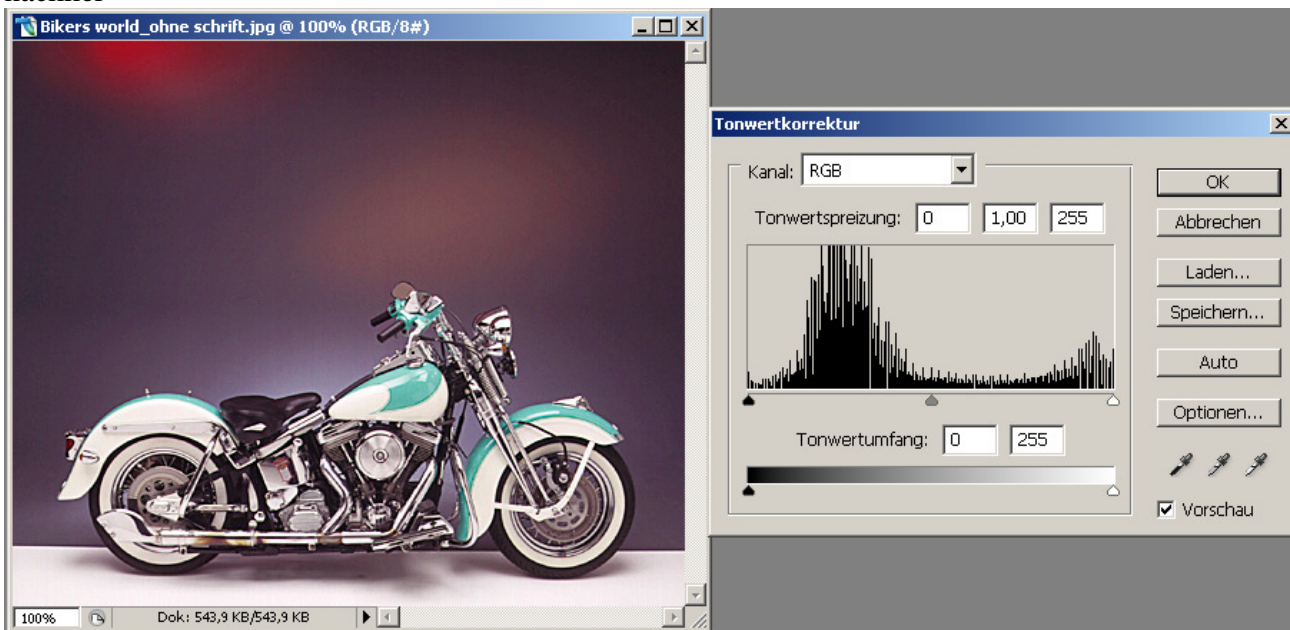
Bikers world_ohne schrift.jpg @ 100% (RGB/8#)

100%

Dok: 543,9 KB/543,9 KB

Tonwertkorrektur

Kanal: RGB

Tonwertspreizung: 0 1,00 255

Tonwertumfang: 0 255

OK

Abbrechen

Laden...

Speichern...

Auto

Optionen...

Vorschau